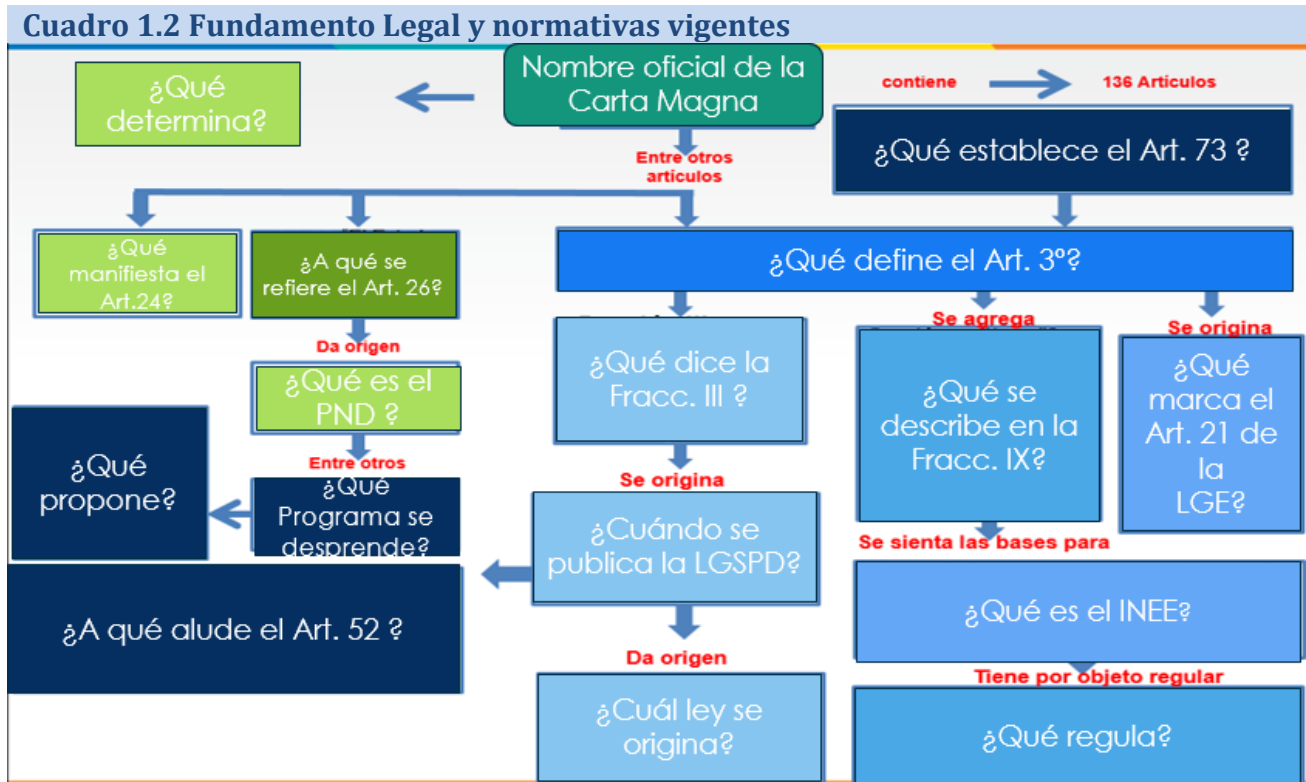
Cuadro 1.2 Fundamento Legal y normativas vigentes

Nombre oficial de la Carta Magna

¿Qué determina?

contiene

136 Artículos

¿Qué establece el Art. 73 ?

Entre otros artículos

¿Qué manifiesta el Art.24?

¿A qué se refiere el Art. 26?

¿Qué define el Art. 3º?

Da origen

¿Qué es el PND ?

Entre otros

¿Qué Programa se desprende?

¿Qué propone?

¿A qué alude el Art. 52 ?

¿Qué dice la Fracc. III ?

Se origina

¿Cuándo se publica la LGSPD?

Da origen

¿Cuál ley se origina?

Se agrega

¿Qué se describe en la Fracc. IX?

Se origina

¿Qué marca el Art. 21 de la LGE?

Se sienta las bases para

¿Qué es el INEE?

Tiene por objeto regular

¿Qué regula?